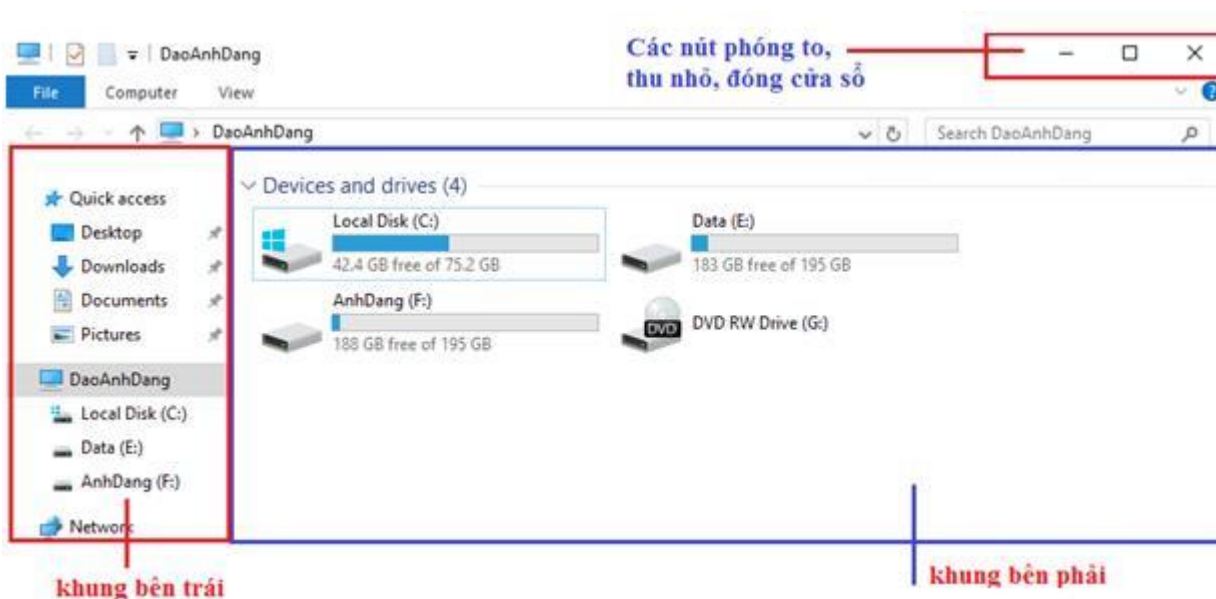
DaoAnhDang

File Computer View

Các nút phóng to, thu nhỏ, đóng cửa sổ

DaoAnhDang

Search DaoAnhDang

Quick access

Desktop

Downloads

Documents

Pictures

DaoAnhDang

Local Disk (C:)

Data (E:)

AnhDang (F:)

Network

Devices and drives (4)

Local Disk (C:)

42.4 GB free of 75.2 GB

Data (E:)

183 GB free of 195 GB

AnhDang (F:)

188 GB free of 195 GB

DVD RW Drive (G:)

DVD

khung bên trái

khung bên phải